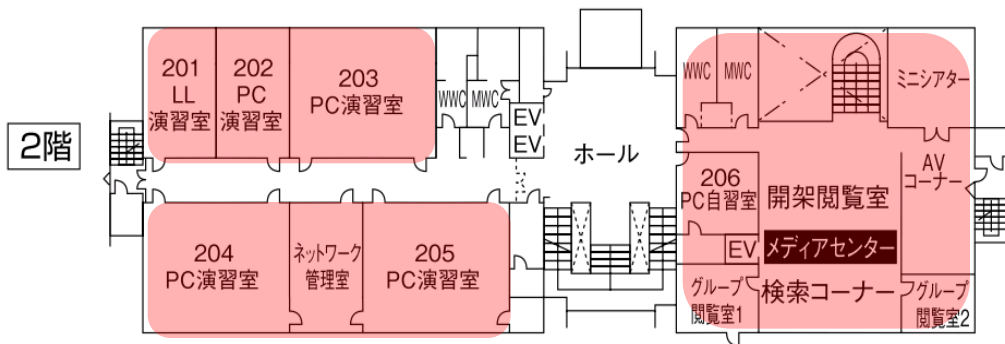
2階

201
LL
演習室

202
PC
演習室

203
PC演習室

WWC

MWC

EV

EV

ホール

WWC

MWC

ミニシアター

204
PC演習室

ネットワーク
管理室

205
PC演習室

206
PC自習室

EV

開架閲覧室

AV
コーナー

メディアセンター

検索コーナー

グループ
閲覧室1

グループ
閲覧室2